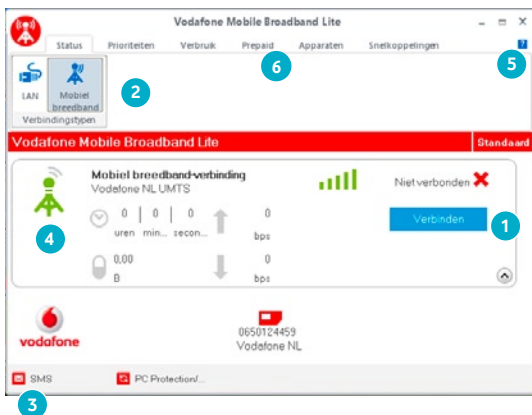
Vodafone Mobile Broadband Lite

Status Prioriteiten Verbruik Prepaid Apparaten Snelkoppelingen

?

LAN

Mobiel breedband

Verbindingstypen

2

6

5

Vodafone Mobile Broadband Lite

Standaard

Mobiel breedband-verbinding

Vodafone NL UMTS

Niet verbonden

Verbinden

1

4

0 | 0 | 0

uren min... secon...

0

bps

0,00

B

0

bps

vodafone

0650124459

Vodafone NL

SMS

PC Protection/...

3